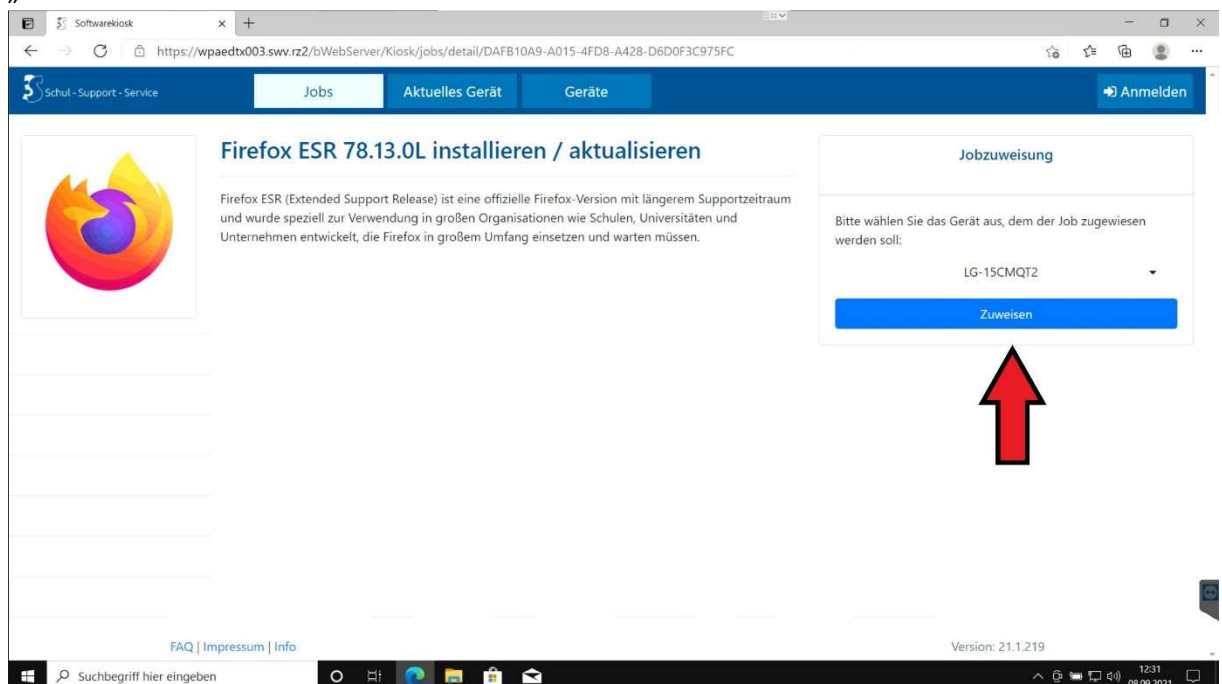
Softwarekiosk

https://wpaedtx003.swv.rz2/bWebServer/Kiosk/jobs/detail/DAFB10A9-A015-4FD8-A428-D6D0F3C975FC

Schul - Support - Service

Jobs

Aktuelles Gerät

Geräte

Anmelden

Firefox ESR 78.13.0L installieren / aktualisieren

Firefox ESR (Extended Support Release) ist eine offizielle Firefox-Version mit längerem Supportzeitraum und wurde speziell zur Verwendung in großen Organisationen wie Schulen, Universitäten und Unternehmen entwickelt, die Firefox in großem Umfang einsetzen und warten müssen.

Jobzuweisung

Bitte wählen Sie das Gerät aus, dem der Job zugewiesen werden soll:

LG-15CMQT2

Zuweisen

FAQ | Impressum | Info

Version: 21.1.219

Suchbegriff hier eingeben

12:31
08.09.2021